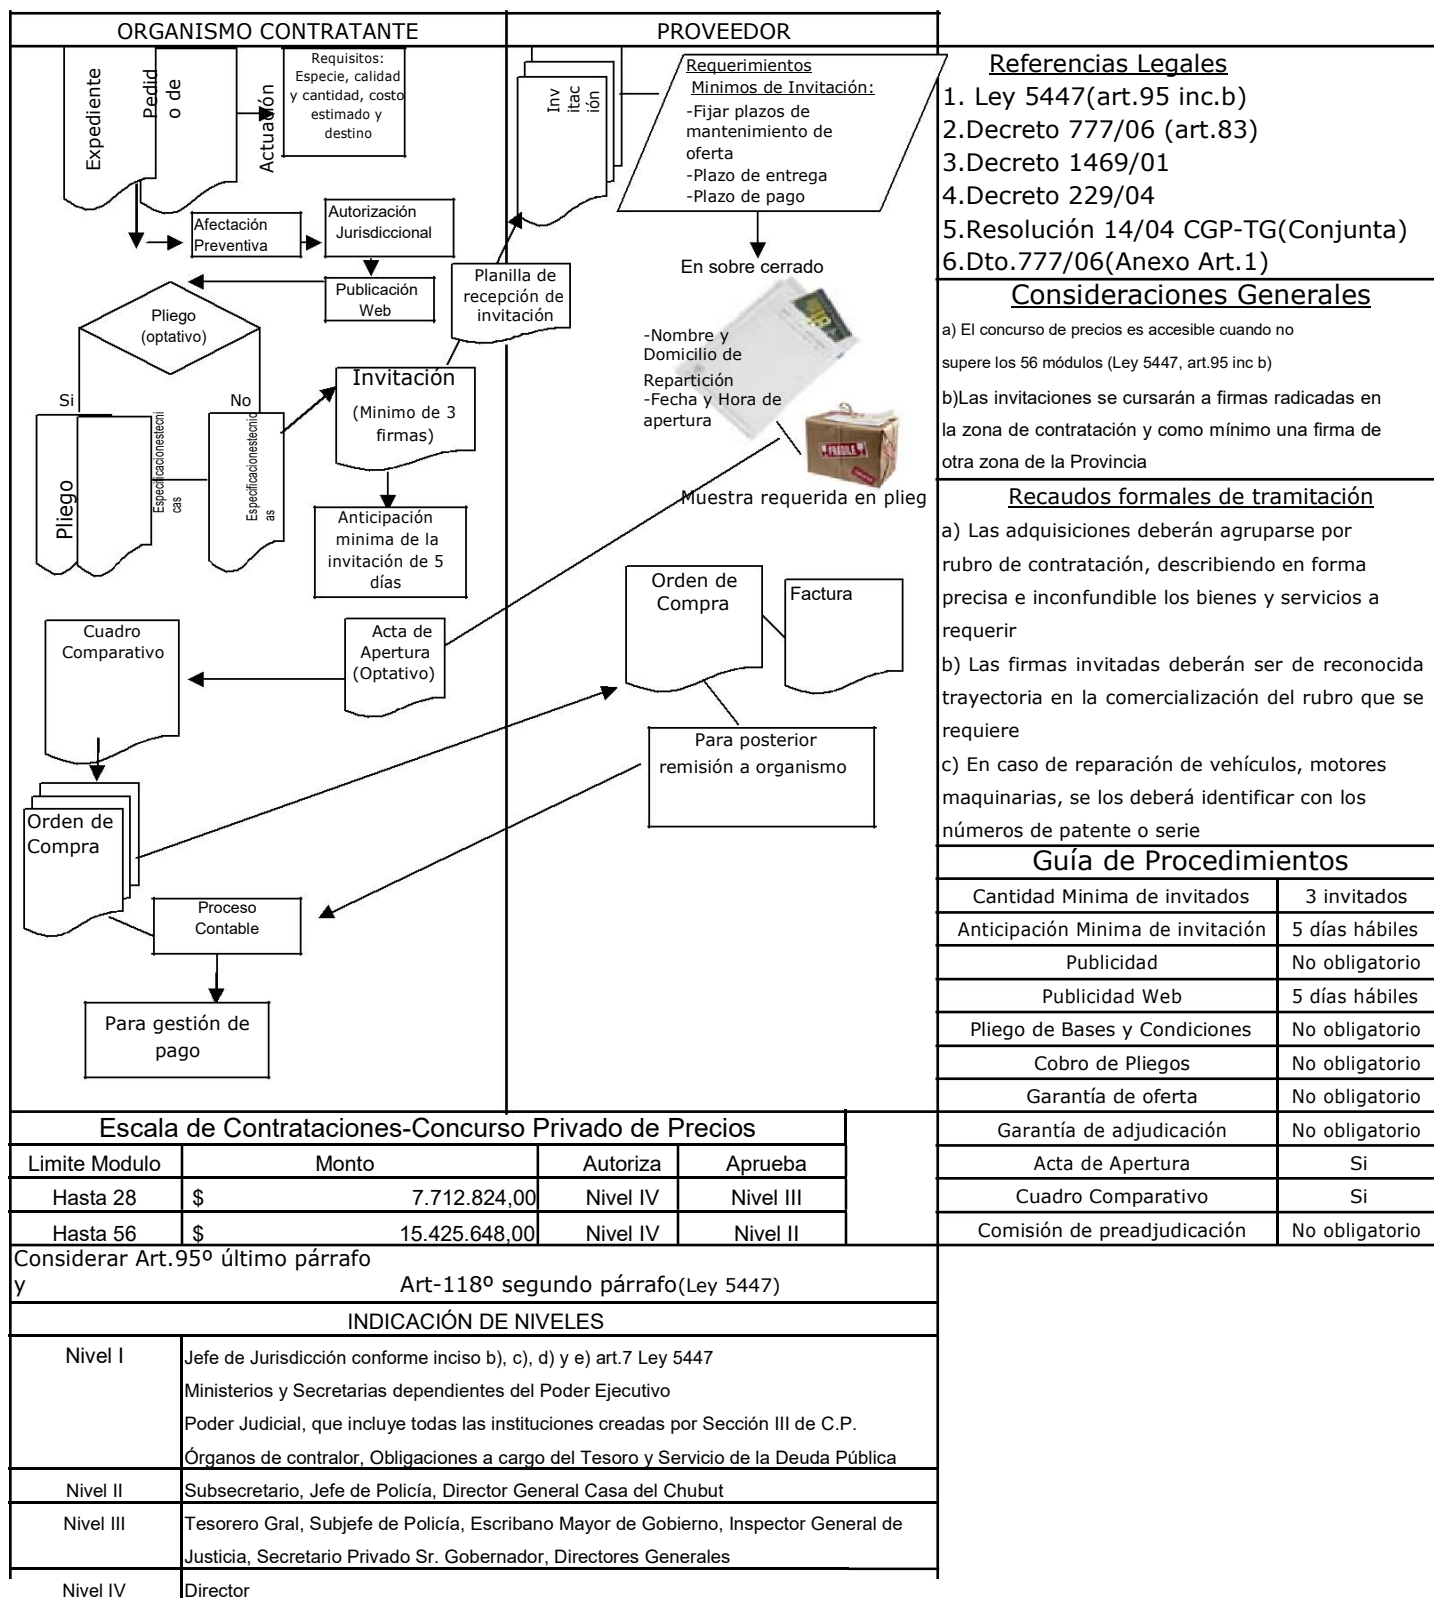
ORGANISMO CONTRATANTE

PROVEEDOR

Expediente

Pedid o de

Actuación

Requisitos: Especie, calidad y cantidad, costo estimado y destino

Inv itac ión

Requerimientos Minimos de Invitación:
-Fijar plazos de mantenimiento de oferta
-Plazo de entrega
-Plazo de pago

Afectación Preventiva

Autorización Jurisdiccional

Publicación Web

Planilla de recepción de invitación

En sobre cerrado

Pliego (optativo)

Si

No

-Nombre y Domicilio de Repartición
-Fecha y Hora de apertura

Invitación (Minimo de 3 firmas)

Pliego

Especificacionestecnicas

Especificacionestecnicas

Anticipación minima de la invitación de 5 días

Muestra requerida en plieg

Orden de Compra

Factura

Cuadro Comparativo

Acta de Apertura (Optativo)

Para posterior remisión a organismo

Orden de Compra

Proceso Contable

Para gestión de pago

Referencias Legales
1. Ley 5447(art.95 inc.b)
2.Decreto 777/06 (art.83)
3.Decreto 1469/01
4.Decreto 229/04
5.Resolución 14/04 CGP-TG(Conjunta)
6.Dto.777/06(Anexo Art.1)

Consideraciones Generales
a) El concurso de precios es accesible cuando no supere los 56 módulos (Ley 5447, art.95 inc b)
b)Las invitaciones se cursarán a firmas radicadas en la zona de contratación y como mínimo una firma de otra zona de la Provincia

Recaudos formales de tramitación
a) Las adquisiciones deberán agruparse por rubro de contratación, describiendo en forma precisa e inconfundible los bienes y servicios a requerir
b) Las firmas invitadas deberán ser de reconocida trayectoria en la comercialización del rubro que se requiere
c) En caso de reparación de vehículos, motores maquinarias, se los deberá identificar con los números de patente o serie

Guía de Procedimientos

| Cantidad Minima de invitados | 3 invitados |
|---|---|
| Anticipación Minima de invitación | 5 días hábiles |
| Publicidad | No obligatorio |
| Publicidad Web | 5 días hábiles |
| Pliego de Bases y Condiciones | No obligatorio |
| Cobro de Pliegos | No obligatorio |
| Garantía de oferta | No obligatorio |
| Garantía de adjudicación | No obligatorio |
| Acta de Apertura | Si |
| Cuadro Comparativo | Si |
| Comisión de preadjudicación | No obligatorio |

Escala de Contrataciones-Concurso Privado de Precios

| Limite Modulo | Monto | Autoriza | Aprueba |
|---|---|---|---|
| Hasta 28 | $ 7.712.824,00 | Nivel IV | Nivel III |
| Hasta 56 | $ 15.425.648,00 | Nivel IV | Nivel II |

Considerar Art.95º último párrafo y Art-118º segundo párrafo(Ley 5447)

INDICACIÓN DE NIVELES

| Nivel I | Jefe de Jurisdicción conforme inciso b), c), d) y e) art.7 Ley 5447<br>Ministerios y Secretarias dependientes del Poder Ejecutivo<br>Poder Judicial, que incluye todas las instituciones creadas por Sección III de C.P.<br>Órganos de contralor, Obligaciones a cargo del Tesoro y Servicio de la Deuda Pública |
|---|---|
| Nivel II | Subsecretario, Jefe de Policía, Director General Casa del Chubut |
| Nivel III | Tesorero Gral, Subjefe de Policía, Escribano Mayor de Gobierno, Inspector General de Justicia, Secretario Privado Sr. Gobernador, Directores Generales |
| Nivel IV | Director |